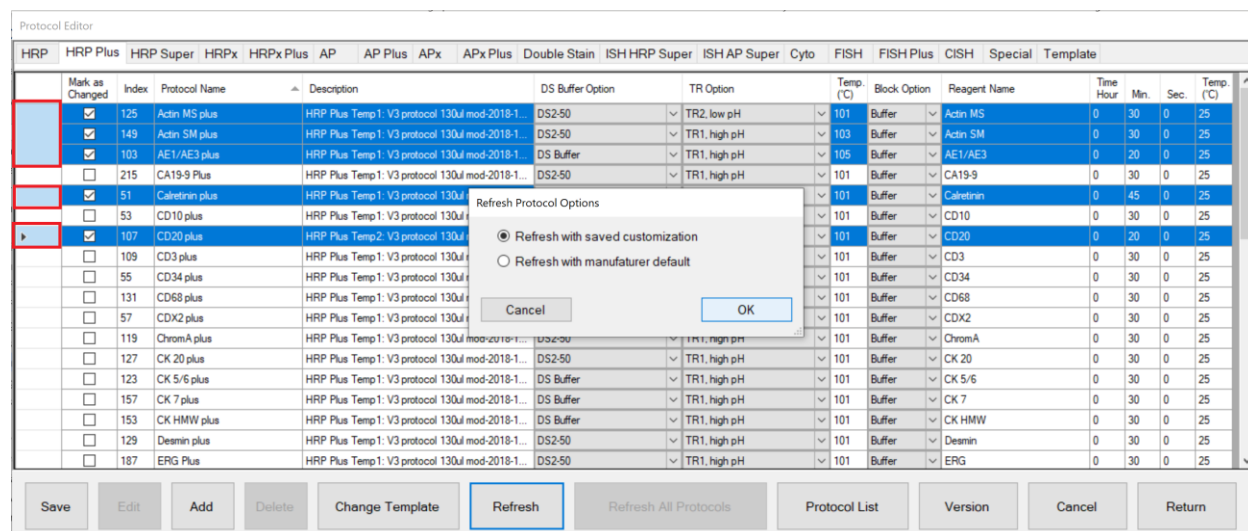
Protocol Editor

HRP | HRP Plus | HRP Super | HRPx | HRPx Plus | AP | AP Plus | APx | APx Plus | Double Stain | ISH HRP Super | ISH AP Super | Cyto | FISH | FISH Plus | CISH | Special | Template

| Mark as Changed | Index | Protocol Name | Description | DS Buffer Option | TR Option | Temp. (°C) | Block Option | Reagent Name | Time Hour | Min. | Sec. | Temp. (°C) |
|---|---|---|---|---|---|---|---|---|---|---|---|---|
| ☑ | 125 | Actin MS plus | HRP Plus Temp1: V3 protocol 130ul mod-2018-1... | DS2-50 | TR2, low pH | 101 | Buffer | Actin MS | 0 | 30 | 0 | 25 |
| ☑ | 149 | Actin SM plus | HRP Plus Temp1: V3 protocol 130ul mod-2018-1... | DS2-50 | TR1, high pH | 103 | Buffer | Actin SM | 0 | 30 | 0 | 25 |
| ☑ | 103 | AE1/AE3 plus | HRP Plus Temp1: V3 protocol 130ul mod-2018-1... | DS Buffer | TR1, high pH | 105 | Buffer | AE1/AE3 | 0 | 20 | 0 | 25 |
| ☐ | 215 | CA19-9 Plus | HRP Plus Temp1: V3 protocol 130ul mod-2018-1... | DS2-50 | TR1, high pH | 101 | Buffer | CA19-9 | 0 | 30 | 0 | 25 |
| ☑ | 51 | Calretinin plus | HRP Plus Temp1: V3 protocol 130ul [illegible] | | | 101 | Buffer | Calretinin | 0 | 45 | 0 | 25 |
| ☐ | 53 | CD10 plus | HRP Plus Temp1: V3 protocol 130ul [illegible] | | | 101 | Buffer | CD10 | 0 | 30 | 0 | 25 |
| ☑ | 107 | CD20 plus | HRP Plus Temp2: V3 protocol 130ul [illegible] | | | 101 | Buffer | CD20 | 0 | 20 | 0 | 25 |
| ☐ | 109 | CD3 plus | HRP Plus Temp1: V3 protocol 130ul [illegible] | | | 101 | Buffer | CD3 | 0 | 30 | 0 | 25 |
| ☐ | 55 | CD34 plus | HRP Plus Temp1: V3 protocol 130ul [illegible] | | | 101 | Buffer | CD34 | 0 | 30 | 0 | 25 |
| ☐ | 131 | CD68 plus | HRP Plus Temp1: V3 protocol 130ul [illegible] | | | 101 | Buffer | CD68 | 0 | 30 | 0 | 25 |
| ☐ | 57 | CDX2 plus | HRP Plus Temp1: V3 protocol 130ul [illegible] | | | 101 | Buffer | CDX2 | 0 | 30 | 0 | 25 |
| ☐ | 119 | ChromA plus | HRP Plus Temp1: V3 protocol 130ul mod-2018-1... | DS2-50 | TR1, high pH | 101 | Buffer | ChromA | 0 | 30 | 0 | 25 |
| ☐ | 127 | CK 20 plus | HRP Plus Temp1: V3 protocol 130ul mod-2018-1... | DS2-50 | TR1, high pH | 101 | Buffer | CK 20 | 0 | 30 | 0 | 25 |
| ☐ | 123 | CK 5/6 plus | HRP Plus Temp1: V3 protocol 130ul mod-2018-1... | DS Buffer | TR1, high pH | 101 | Buffer | CK 5/6 | 0 | 30 | 0 | 25 |
| ☐ | 157 | CK 7 plus | HRP Plus Temp1: V3 protocol 130ul mod-2018-1... | DS Buffer | TR1, high pH | 101 | Buffer | CK 7 | 0 | 30 | 0 | 25 |
| ☐ | 153 | CK HMW plus | HRP Plus Temp1: V3 protocol 130ul mod-2018-1... | DS Buffer | TR1, high pH | 101 | Buffer | CK HMW | 0 | 30 | 0 | 25 |
| ☐ | 129 | Desmin plus | HRP Plus Temp1: V3 protocol 130ul mod-2018-1... | DS2-50 | TR1, high pH | 101 | Buffer | Desmin | 0 | 30 | 0 | 25 |
| ☐ | 187 | ERG Plus | HRP Plus Temp1: V3 protocol 130ul mod-2018-1... | DS2-50 | TR1, high pH | 101 | Buffer | ERG | 0 | 30 | 0 | 25 |

Refresh Protocol Options
◉ Refresh with saved customization
○ Refresh with manufacturer default
Cancel | OK

Save | Edit | Add | Delete | Change Template | Refresh | Refresh All Protocols | Protocol List | Version | Cancel | Return